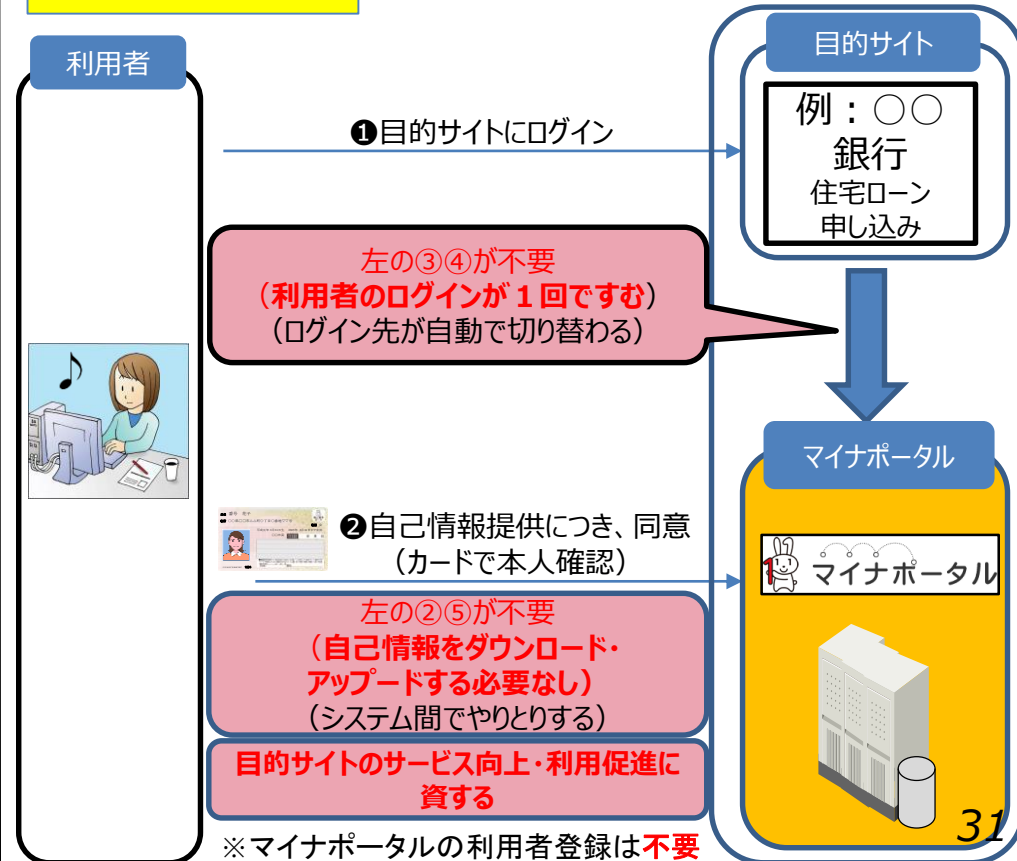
利用者

目的サイト

例：〇〇
銀行
住宅ローン
申し込み

❶目的サイトにログイン

左の③④が不要
（利用者のログインが１回ですむ）
（ログイン先が自動で切り替わる）

マイナポータル

❷自己情報提供につき、同意
（カードで本人確認）

マイナポータル

左の②⑤が不要
（自己情報をダウンロード・
アップロードする必要なし）
（システム間でやりとりする）

目的サイトのサービス向上・利用促進に
資する

※マイナポータルの利用者登録は不要

31